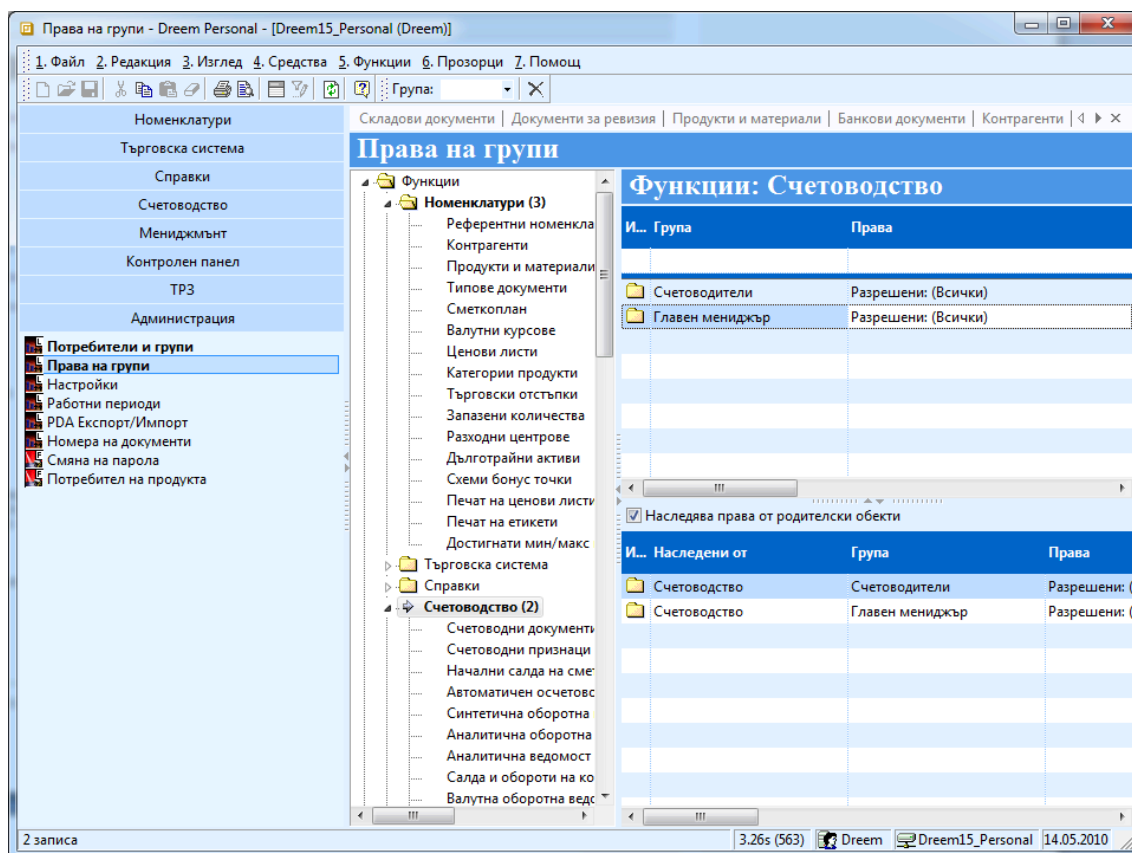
Права на групи - Dreem Personal - [Dreem15_Personal (Dreem)]

1. Файл 2. Редакция 3. Изглед 4. Средства 5. Функции 6. Прозорци 7. Помощ

Група:

Номенклатури
Търговска система
Справки
Счетоводство
Мениджмънт
Контролен панел
ТРЗ
Администрация

Потребители и групи
Права на групи
Настройки
Работни периоди
PDA Експорт/Импорт
Номера на документи
Смяна на парола
Потребител на продукта

Складови документи | Документи за ревизия | Продукти и материали | Банкови документи | Контрагенти

Права на групи

Функции
Номенклатури (3)
Референтни номенкла
Контрагенти
Продукти и материали
Типове документи
Сметкоплан
Валутни курсове
Ценови листи
Категории продукти
Търговски отстъпки
Запазени количества
Разходни центрове
Дълготрайни активи
Схеми бонус точки
Печат на ценови листи
Печат на етикети
Достигнати мин/макс
Търговска система
Справки
Счетоводство (2)
Счетоводни документи
Счетоводни признаци
Начални салда на смет
Автоматичен осчетовс
Синтетична оборотна
Аналитична оборотна
Аналитична ведомост
Салда и обороти на ко
Валутна оборотна ведо

Функции: Счетоводство

| И... | Група | Права |
|---|---|---|
| | Счетоводители | Разрешени: (Всички) |
| | Главен мениджър | Разрешени: (Всички) |

Наследява права от родителски обекти

| И... | Наследени от | Група | Права |
|---|---|---|---|
| | Счетоводство | Счетоводители | Разрешени: ( |
| | Счетоводство | Главен мениджър | Разрешени: ( |

2 записа | 3.26s (563) | Dreem | Dreem15_Personal | 14.05.2010